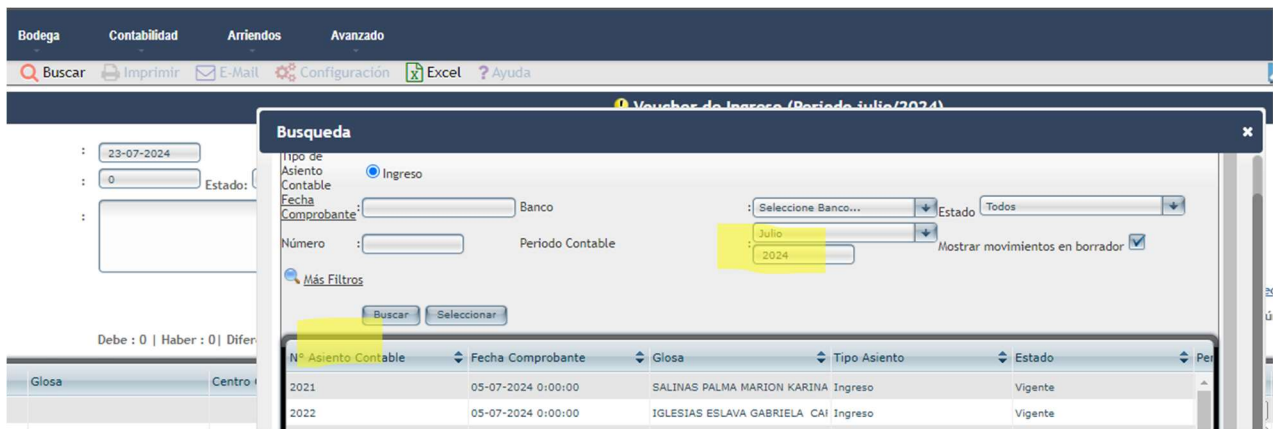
Bodega Contabilidad Arriendos Avanzado

Buscar Imprimir E-Mail Configuración Excel ? Ayuda

Voucher de Ingreso (Periodo julio/2024)

: 23-07-2024
: 0 Estado:
:

Debe : 0 | Haber : 0| Difer

Glosa Centro

Busqueda ×

Tipo de Asiento Contable Ingreso

Fecha Comprobante : Banco : Seleccione Banco... Estado Todos

Número : Periodo Contable : Julio Mostrar movimientos en borrador
2024

Más Filtros

Buscar Seleccionar

| Nº Asiento Contable | Fecha Comprobante | Glosa | Tipo Asiento | Estado | Per |
|---|---|---|---|---|---|
| 2021 | 05-07-2024 0:00:00 | SALINAS PALMA MARION KARINA | Ingreso | Vigente | |
| 2022 | 05-07-2024 0:00:00 | IGLESIAS ESLAVA GABRIELA CAI | Ingreso | Vigente | |